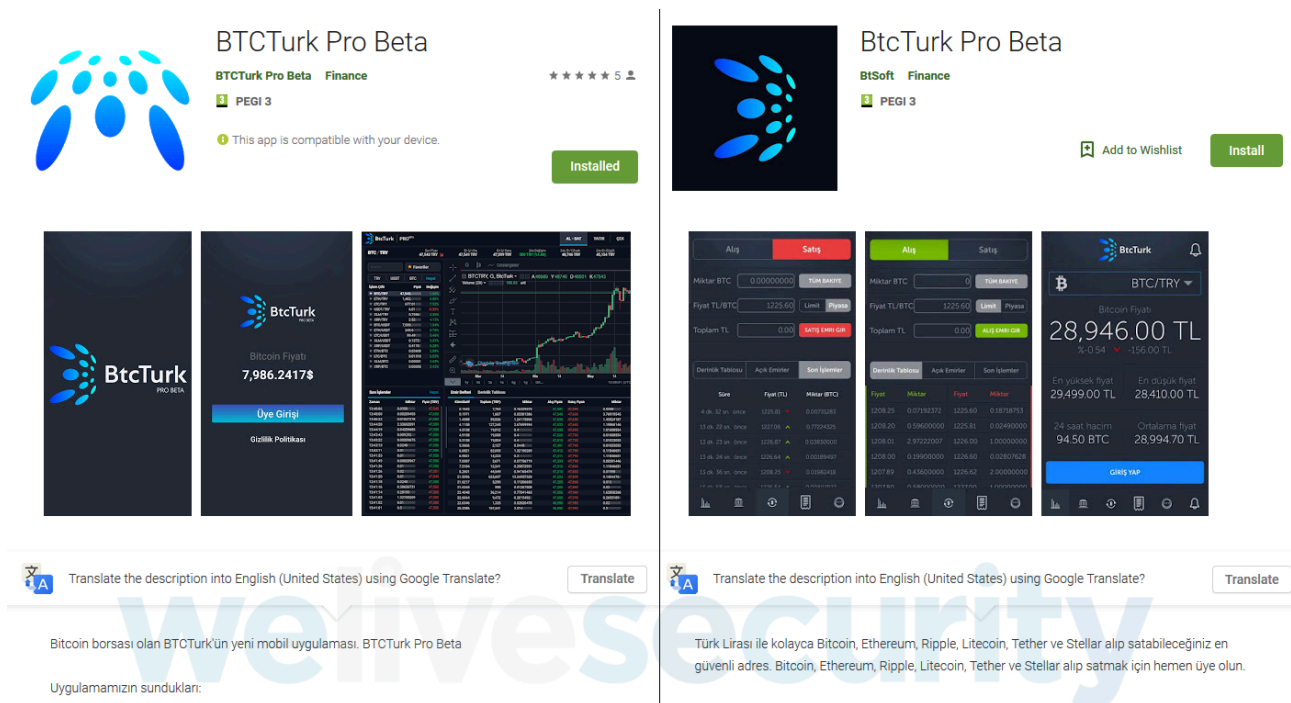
BTCTurk Pro Beta

BTCTurk Pro Beta Finance

5

3 PEGI 3

This app is compatible with your device.

Installed

BtcTurk PRO BETA

BtcTurk PRO BETA

Bitcoin Fiyatı

7,986.2417$

Üye Girişi

Gizlilik Politikası

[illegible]

Translate the description into English (United States) using Google Translate?

Translate

Bitcoin borsası olan BTCTurk'ün yeni mobil uygulaması. BTCTurk Pro Beta

Uygulamamızın sundukları:

BtcTurk Pro Beta

BtSoft Finance

3 PEGI 3

Add to Wishlist

Install

Alış Satış

Miktar BTC 0.00000000 TÜM BAKİYE

Fiyat TL/BTC 1225.60 Limit Piyasa

Toplam TL 0.00 SATIŞ EMRİ GİR

Derinlik Tablosu Açık Emirler Son İşlemler

Süre Fiyat (TL) Miktar (BTC)

4 dk. 32 sn. önce 1225.61 0.00713281

13 dk. 01 sn. önce 1227.06 0.77224325

13 dk. 23 sn. önce 1226.87 0.03630020

15 dk. 24 sn. önce 1226.64 0.00185497

15 dk. 36 sn. önce 1228.25 0.05582416

Alış Satış

Miktar BTC 0 TÜM BAKİYE

Fiyat TL/BTC 1225.60 Limit Piyasa

Toplam TL 0.00 ALIŞ EMRİ GİR

Derinlik Tablosu Açık Emirler Son İşlemler

Fiyat Miktar Fiyat Miktar

1208.25 0.07192372 1225.60 0.18718753

1208.20 0.59600000 1225.81 0.02490000

1208.01 2.97222007 1226.00 1.00000000

1208.00 0.19900000 1226.60 0.02807628

1207.89 0.43600000 1226.62 2.00000000

BtcTurk

BTC/TRY

Bitcoin Fiyatı

28,946.00 TL

%-0.54 -156.00 TL

En yüksek fiyat 29,499.00 TL

En düşük fiyat 28,410.00 TL

24 saat hacim 94.50 BTC

Ortalama fiyat 28,994.70 TL

GİRİŞ YAP

Translate the description into English (United States) using Google Translate?

Translate

Türk Lirası ile kolayca Bitcoin, Ethereum, Ripple, Litecoin, Tether ve Stellar alıp satabileceğiniz en güvenli adres. Bitcoin, Ethereum, Ripple, Litecoin, Tether ve Stellar alıp satmak için hemen üye olun.

welivesecurity